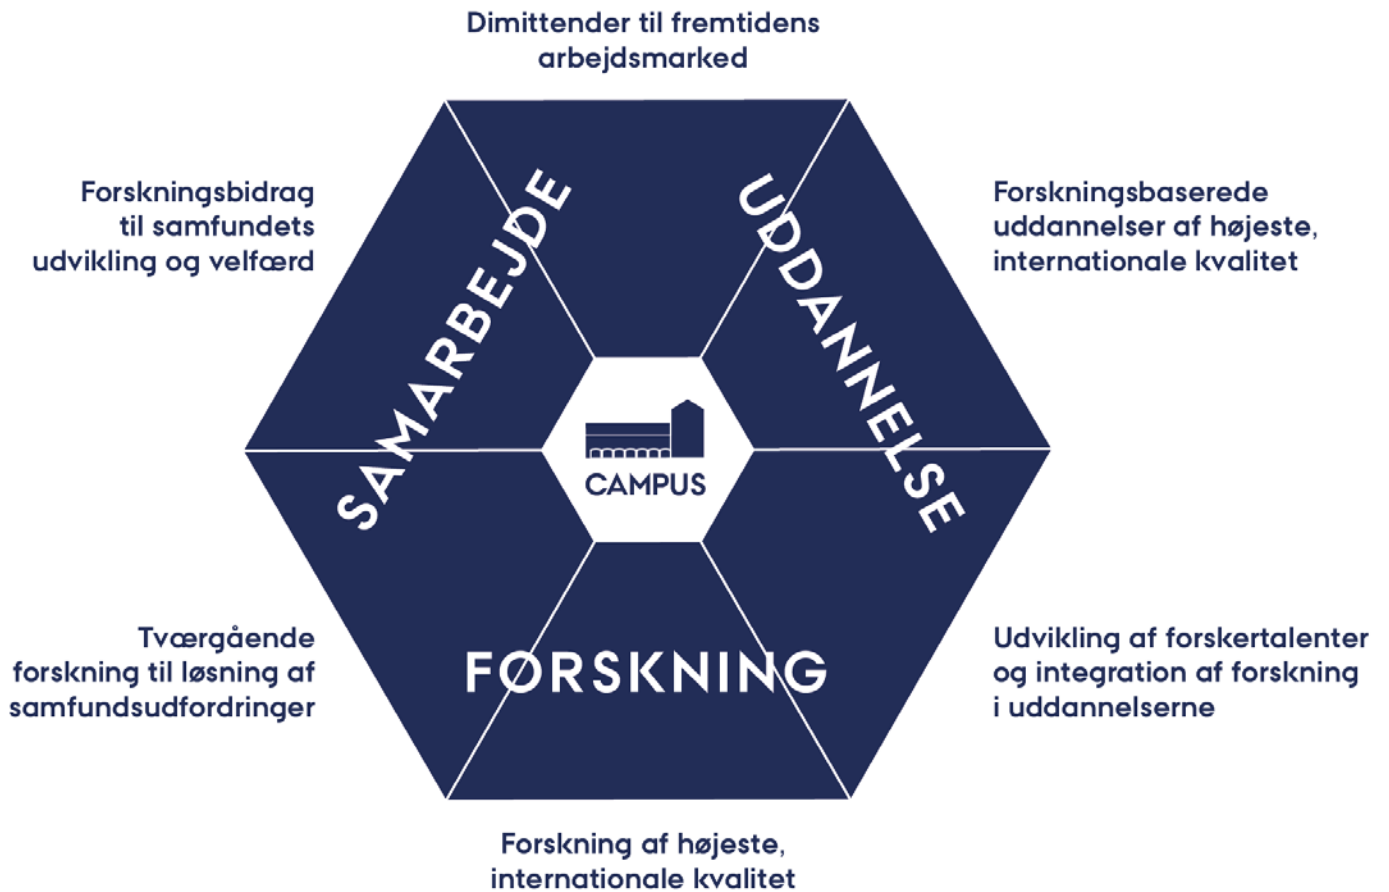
Dimittender til fremtidens arbejdsmarked

Forskningsbidrag til samfundets udvikling og velfærd

Forskningsbaserede uddannelser af højeste, internationale kvalitet

SAMARBEJDE

UDDANNELSE

CAMPUS

FORSKNING

Tværgående forskning til løsning af samfundsudfordringer

Udvikling af forskertalenter og integration af forskning i uddannelserne

Forskning af højeste, internationale kvalitet